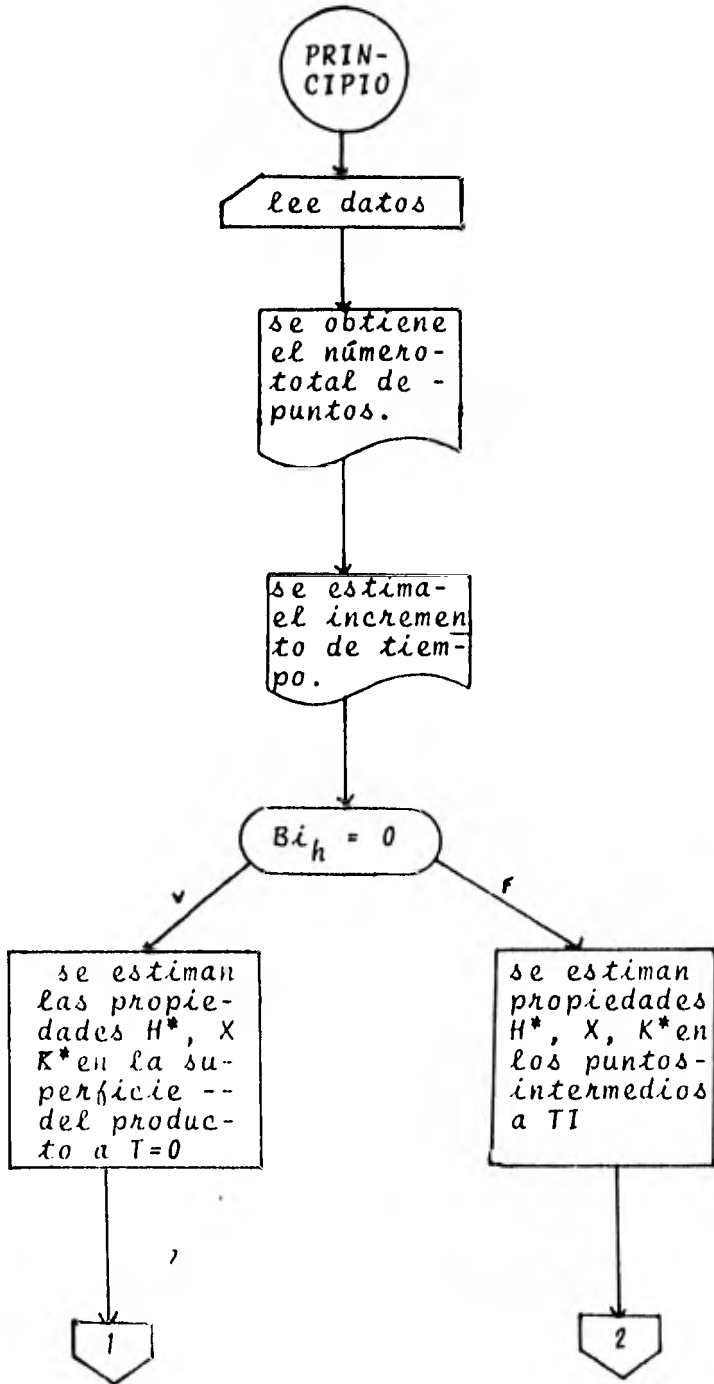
PRINCIPIO

lee datos

se obtiene el número total de puntos.

se estima el incremento de tiempo.

$Bi_h = 0$

v

f

se estiman las propiedades H*, X K* en la superficie del producto a T=0

se estiman propiedades H*, X, K* en los puntos intermedios a TI

1

2